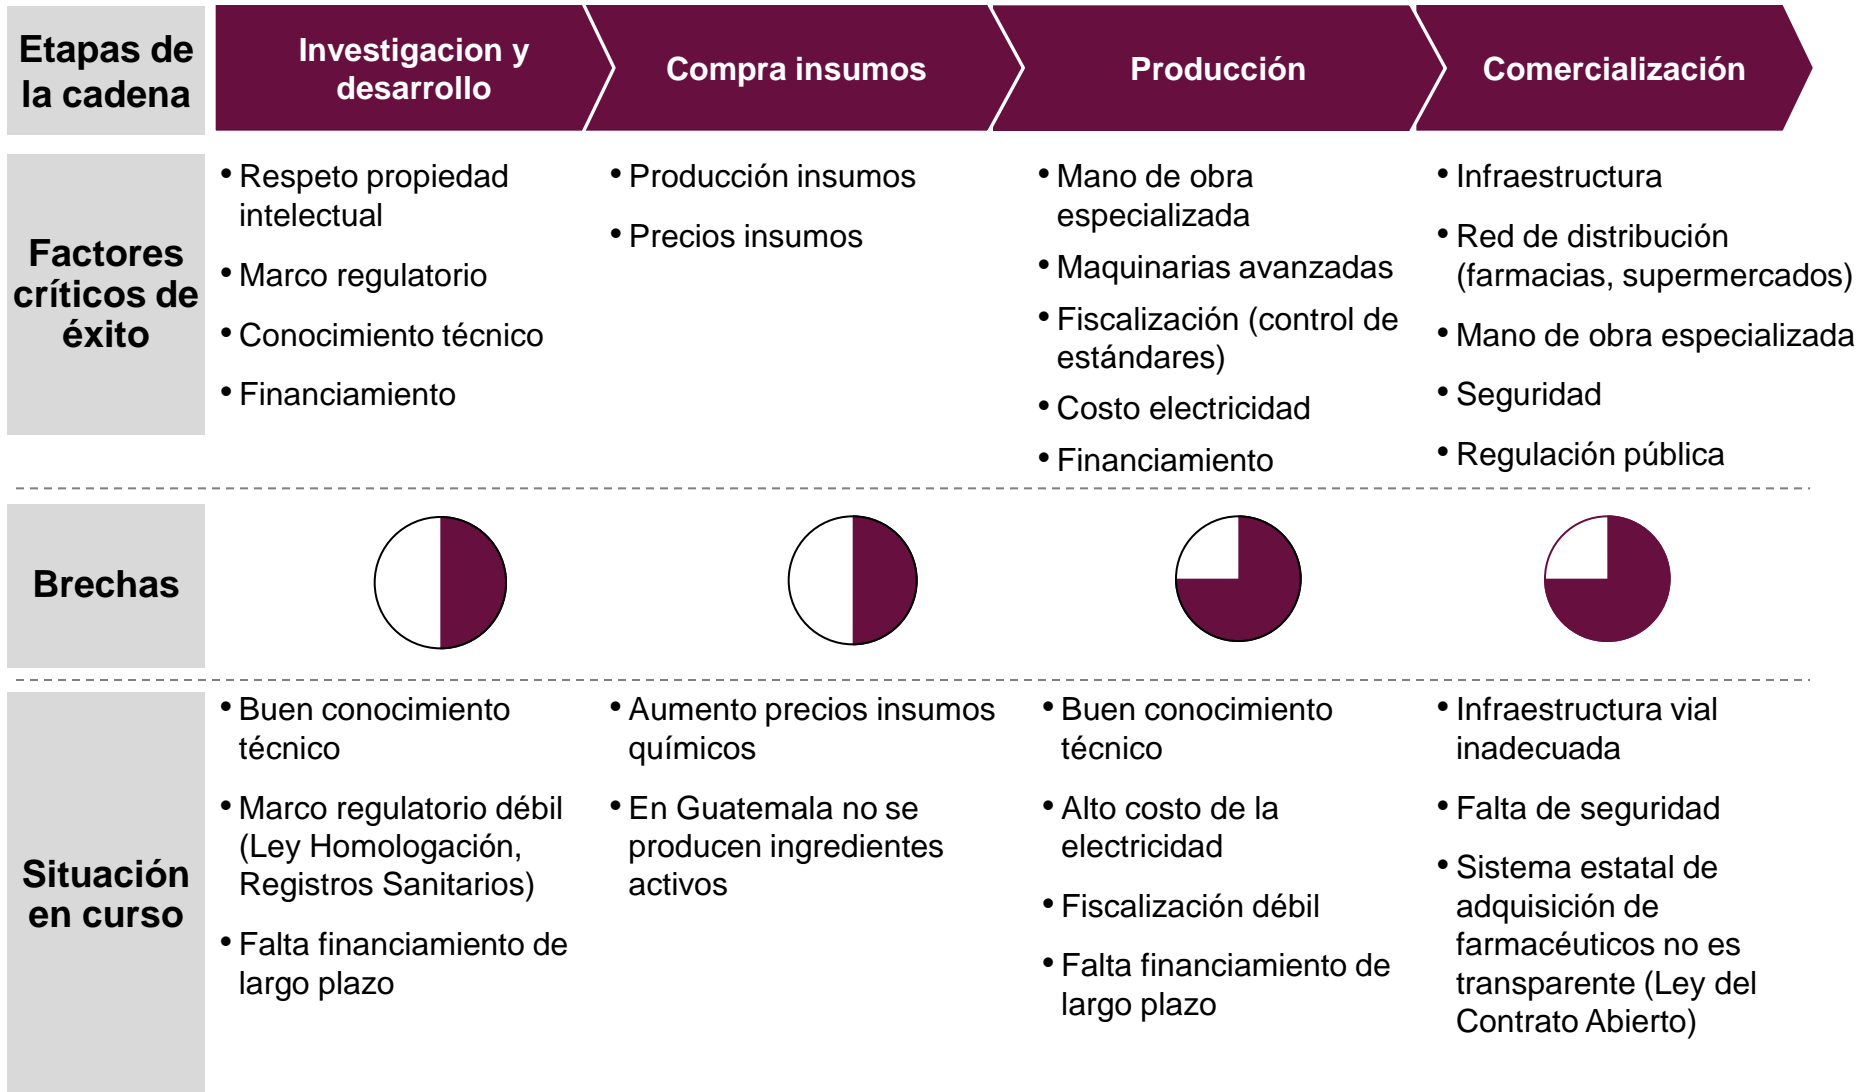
| Etapas de la cadena | Investigacion y desarrollo | Compra insumos | Producción | Comercialización |
|---|---|---|---|---|
| Factores críticos de éxito | • Respeto propiedad intelectual<br>• Marco regulatorio<br>• Conocimiento técnico<br>• Financiamiento | • Producción insumos<br>• Precios insumos | • Mano de obra especializada<br>• Maquinarias avanzadas<br>• Fiscalización (control de estándares)<br>• Costo electricidad<br>• Financiamiento | • Infraestructura<br>• Red de distribución (farmacias, supermercados)<br>• Mano de obra especializada<br>• Seguridad<br>• Regulación pública |
| Brechas | | | | |
| Situación en curso | • Buen conocimiento técnico<br>• Marco regulatorio débil (Ley Homologación, Registros Sanitarios)<br>• Falta financiamiento de largo plazo | • Aumento precios insumos químicos<br>• En Guatemala no se producen ingredientes activos | • Buen conocimiento técnico<br>• Alto costo de la electricidad<br>• Fiscalización débil<br>• Falta financiamiento de largo plazo | • Infraestructura vial inadecuada<br>• Falta de seguridad<br>• Sistema estatal de adquisición de farmacéuticos no es transparente (Ley del Contrato Abierto) |